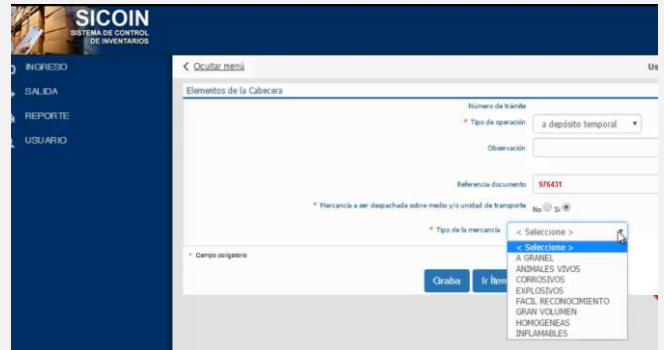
SICOIN
SISTEMA DE CONTROL DE INVENTARIOS

INGRESO
SALIDA
REPORTE
USUARIO

< Ocultar menú

Us

Elementos de la Cabecera

Número de trámite

* Tipo de operación a depósito temporal

Observación

Referencia documento 976431

* Mercancía a ser despachada sobre medio y/o unidad de transporte No Si

* Tipo de la mercancía < Seleccione >

< Seleccione >
A GRANEL
ANIMALES VIVOS
CORROSIVOS
EXPLOSIVOS
FACIL RECONOCIMIENTO
GRAN VOLUMEN
HOMOGENEAS
INFLAMABLES

* Campo obligatorio

Graba

Ir Ítem